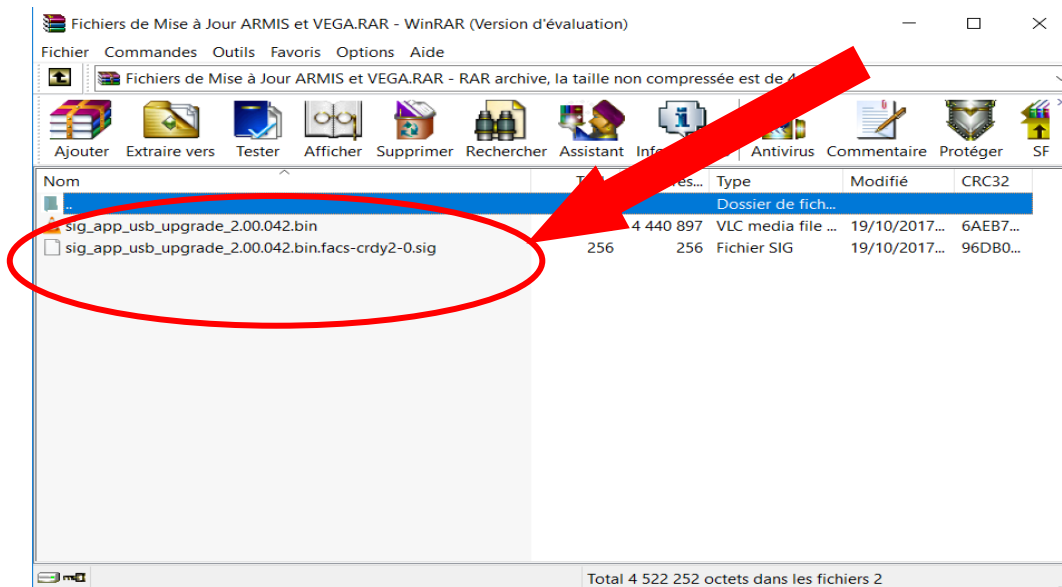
Fichiers de Mise à Jour ARMIS et VEGA.RAR - WinRAR (Version d'évaluation)

Fichier Commandes Outils Favoris Options Aide

Fichiers de Mise à Jour ARMIS et VEGA.RAR - RAR archive, la taille non compressée est de 4

Ajouter Extraire vers Tester Afficher Supprimer Rechercher Assistant Info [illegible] Antivirus Commentaire Protéger SF

| Nom | T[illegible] | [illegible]es... | Type | Modifié | CRC32 |
|---|---|---|---|---|---|
| .. | | | Dossier de fich... | | |
| sig_app_usb_upgrade_2.00.042.bin | | 4 440 897 | VLC media file ... | 19/10/2017... | 6AEB7... |
| sig_app_usb_upgrade_2.00.042.bin.facs-crdy2-0.sig | 256 | 256 | Fichier SIG | 19/10/2017... | 96DB0... |

Total 4 522 252 octets dans les fichiers 2